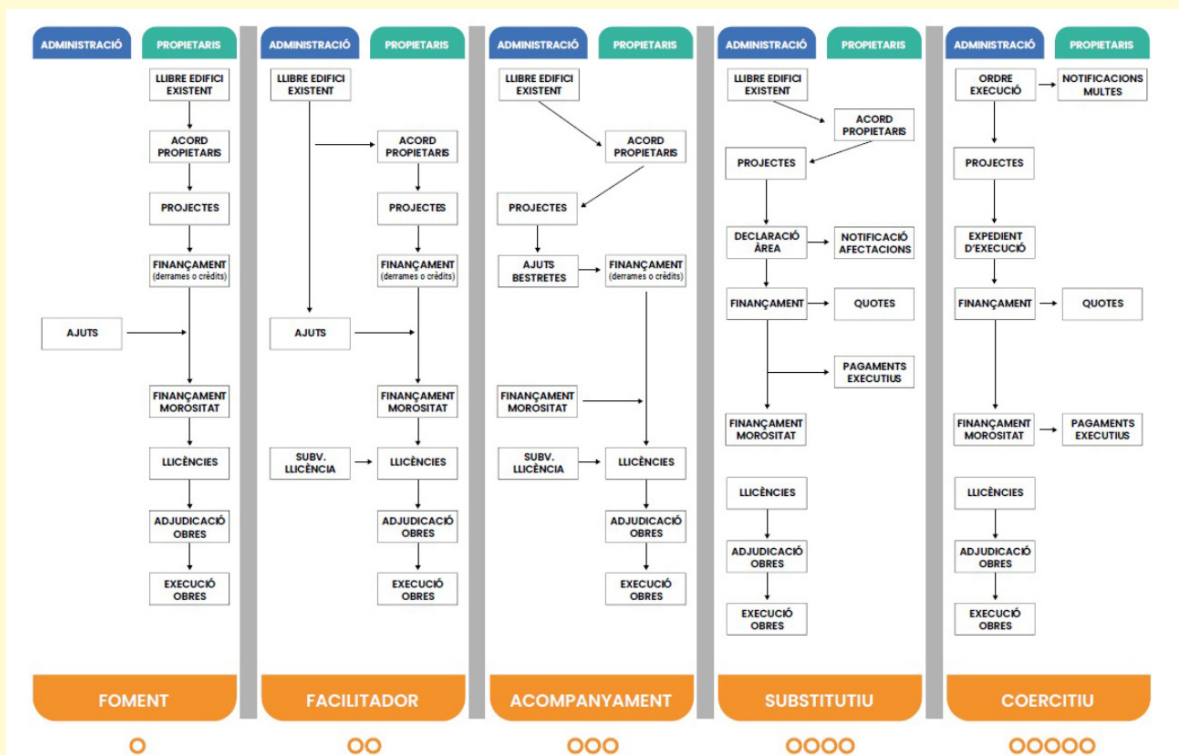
ADMINISTRACIÓ
PROPIETARIS
LLIBRE EDIFICI EXISTENT
ACORD PROPIETARIS
PROJECTES
FINANÇAMENT (derrames o crèdits)
AJUTS
FINANÇAMENT MOROSITAT
LLICÈNCIES
ADJUDICACIÓ OBRES
EXECUCIÓ OBRES
FOMENT
O

ADMINISTRACIÓ
PROPIETARIS
LLIBRE EDIFICI EXISTENT
ACORD PROPIETARIS
PROJECTES
FINANÇAMENT (derrames o crèdits)
AJUTS
FINANÇAMENT MOROSITAT
SUBV. LLICÈNCIA
LLICÈNCIES
ADJUDICACIÓ OBRES
EXECUCIÓ OBRES
FACILITADOR
OO

ADMINISTRACIÓ
PROPIETARIS
LLIBRE EDIFICI EXISTENT
ACORD PROPIETARIS
PROJECTES
AJUTS BESTRETES
FINANÇAMENT (derrames o crèdits)
FINANÇAMENT MOROSITAT
SUBV. LLICÈNCIA
LLICÈNCIES
ADJUDICACIÓ OBRES
EXECUCIÓ OBRES
ACOMPANYAMENT
OOO

ADMINISTRACIÓ
PROPIETARIS
LLIBRE EDIFICI EXISTENT
ACORD PROPIETARIS
PROJECTES
DECLARACIÓ ÀREA
NOTIFICACIÓ AFECTACIONS
FINANÇAMENT
QUOTES
PAGAMENTS EXECUTIUS
FINANÇAMENT MOROSITAT
LLICÈNCIES
ADJUDICACIÓ OBRES
EXECUCIÓ OBRES
SUBSTITUTIU
OOOO

ADMINISTRACIÓ
PROPIETARIS
ORDRE EXECUCIÓ
NOTIFICACIONS MULTES
PROJECTES
EXPEDIENT D'EXECUCIÓ
FINANÇAMENT
QUOTES
FINANÇAMENT MOROSITAT
PAGAMENTS EXECUTIUS
LLICÈNCIES
ADJUDICACIÓ OBRES
EXECUCIÓ OBRES
COERCITIU
OOOOO